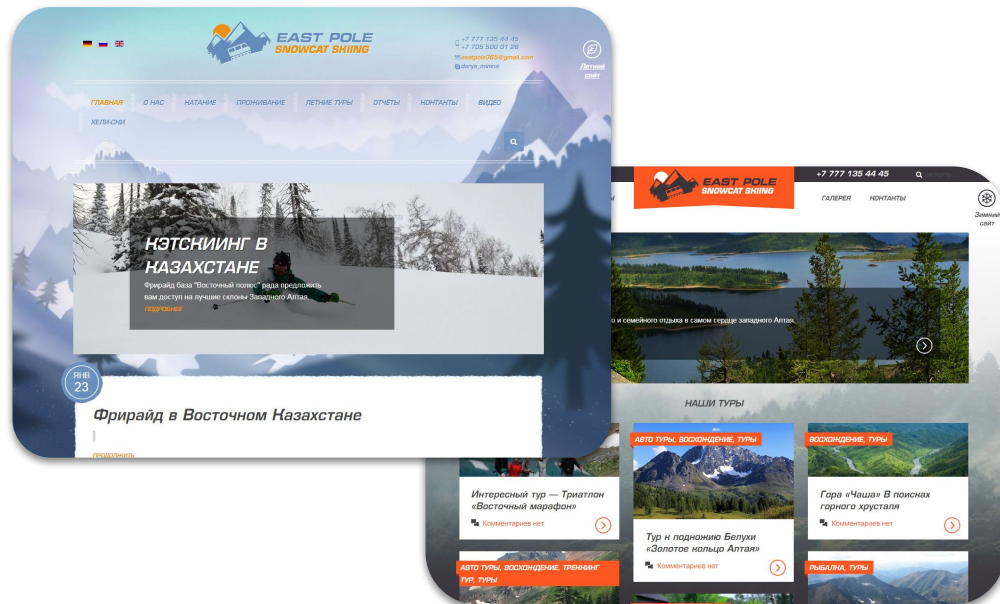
EAST POLE
SNOWCAT SKIING

+7 777 135 44 45
+7 705 500 01 26
eastpole365@gmail.com
darya_minina

Летний сайт

ГЛАВНАЯ | О НАС | КАТАНИЕ | ПРОЖИВАНИЕ | ЛЕТНИЕ ТУРЫ | ОТЧЁТЫ | КОНТАКТЫ | ВИДЕО | ХЕЛИ-СКИ

КЭТСКИИНГ В КАЗАХСТАНЕ

Фрирайд база "Восточный полюс" рада предложить вам доступ на лучшие склоны Западного Алтая.

ПОДРОБНЕЕ

ЯНВ
23

Фрирайд в Восточном Казахстане

продолжить

EAST POLE
SNOWCAT SKIING

+7 777 135 44 45

ГАЛЕРЕЯ | КОНТАКТЫ

Зимний сайт

о и семейного отдыха в самом сердце западного Алтая.

НАШИ ТУРЫ

АВТО ТУРЫ, ВОСХОЖДЕНИЕ, ТУРЫ

ВОСХОЖДЕНИЕ, ТУРЫ

Интересный тур — Триатлон «Восточный марафон»

Комментариев нет

Тур к подножию Белухи «Золотое кольцо Алтая»

Комментариев нет

Гора «Чаша» В поисках горного хрусталя

Комментариев нет

АВТО ТУРЫ, ВОСХОЖДЕНИЕ, ТРЕККИНГ ТУР, ТУРЫ

РЫБАЛКА, ТУРЫ